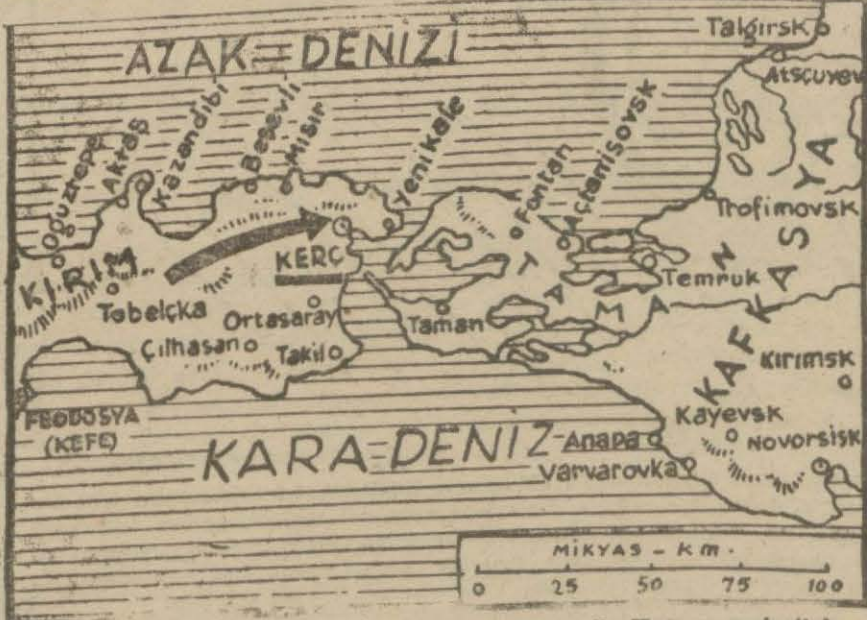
AZAK DENİZİ

Talgirsk

Atscuyev

Oğuztepe

Aktaş

Kazandibi

Beşevli

Mısır

Yeni Kale

Fontan

Actanisovsk

KAFKASYA

Trofimovsk

KIRIM

KERÇ

TAMAN

Temruk

Tobelçka

Ortasaray

Taman

Çılhasan

Takilo

Kırımsk

FEODOSYA (KEFE)

KARA DENİZ

Anapa

Kayevsk

Novorsisk

Varvarovka

MİKYAS - Km.

0 25 50 75 100